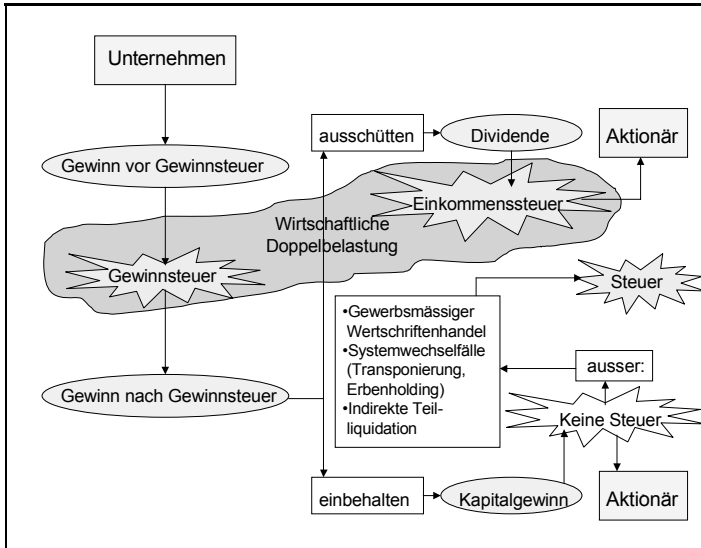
Unternehmen

Gewinn vor Gewinnsteuer

ausschütten

Dividende

Aktionär

Einkommenssteuer

Wirtschaftliche Doppelbelastung

Gewinnsteuer

Steuer

•Gewerbsmässiger Wertschriftenhandel
•Systemwechselfälle (Transponierung, Erbenholding)
•Indirekte Teilliquidation

Gewinn nach Gewinnsteuer

ausser:

Keine Steuer

einbehalten

Kapitalgewinn

Aktionär